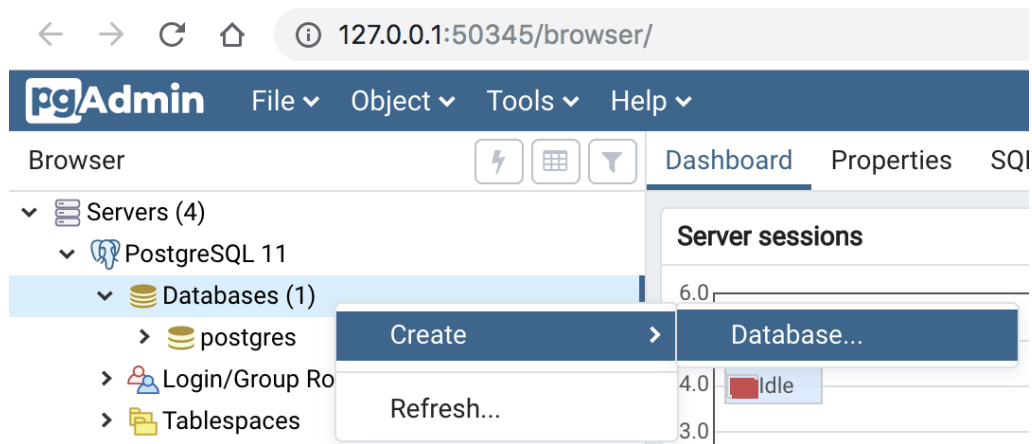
127.0.0.1:50345/browser/

pgAdmin File Object Tools Help

Browser

Dashboard Properties SQ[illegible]

Servers (4)
PostgreSQL 11
Databases (1)
postgres
Login/Group Ro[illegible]
Tablespaces

Create
Refresh...

Database...

Server sessions
6.0
4.0
3.0
Idle